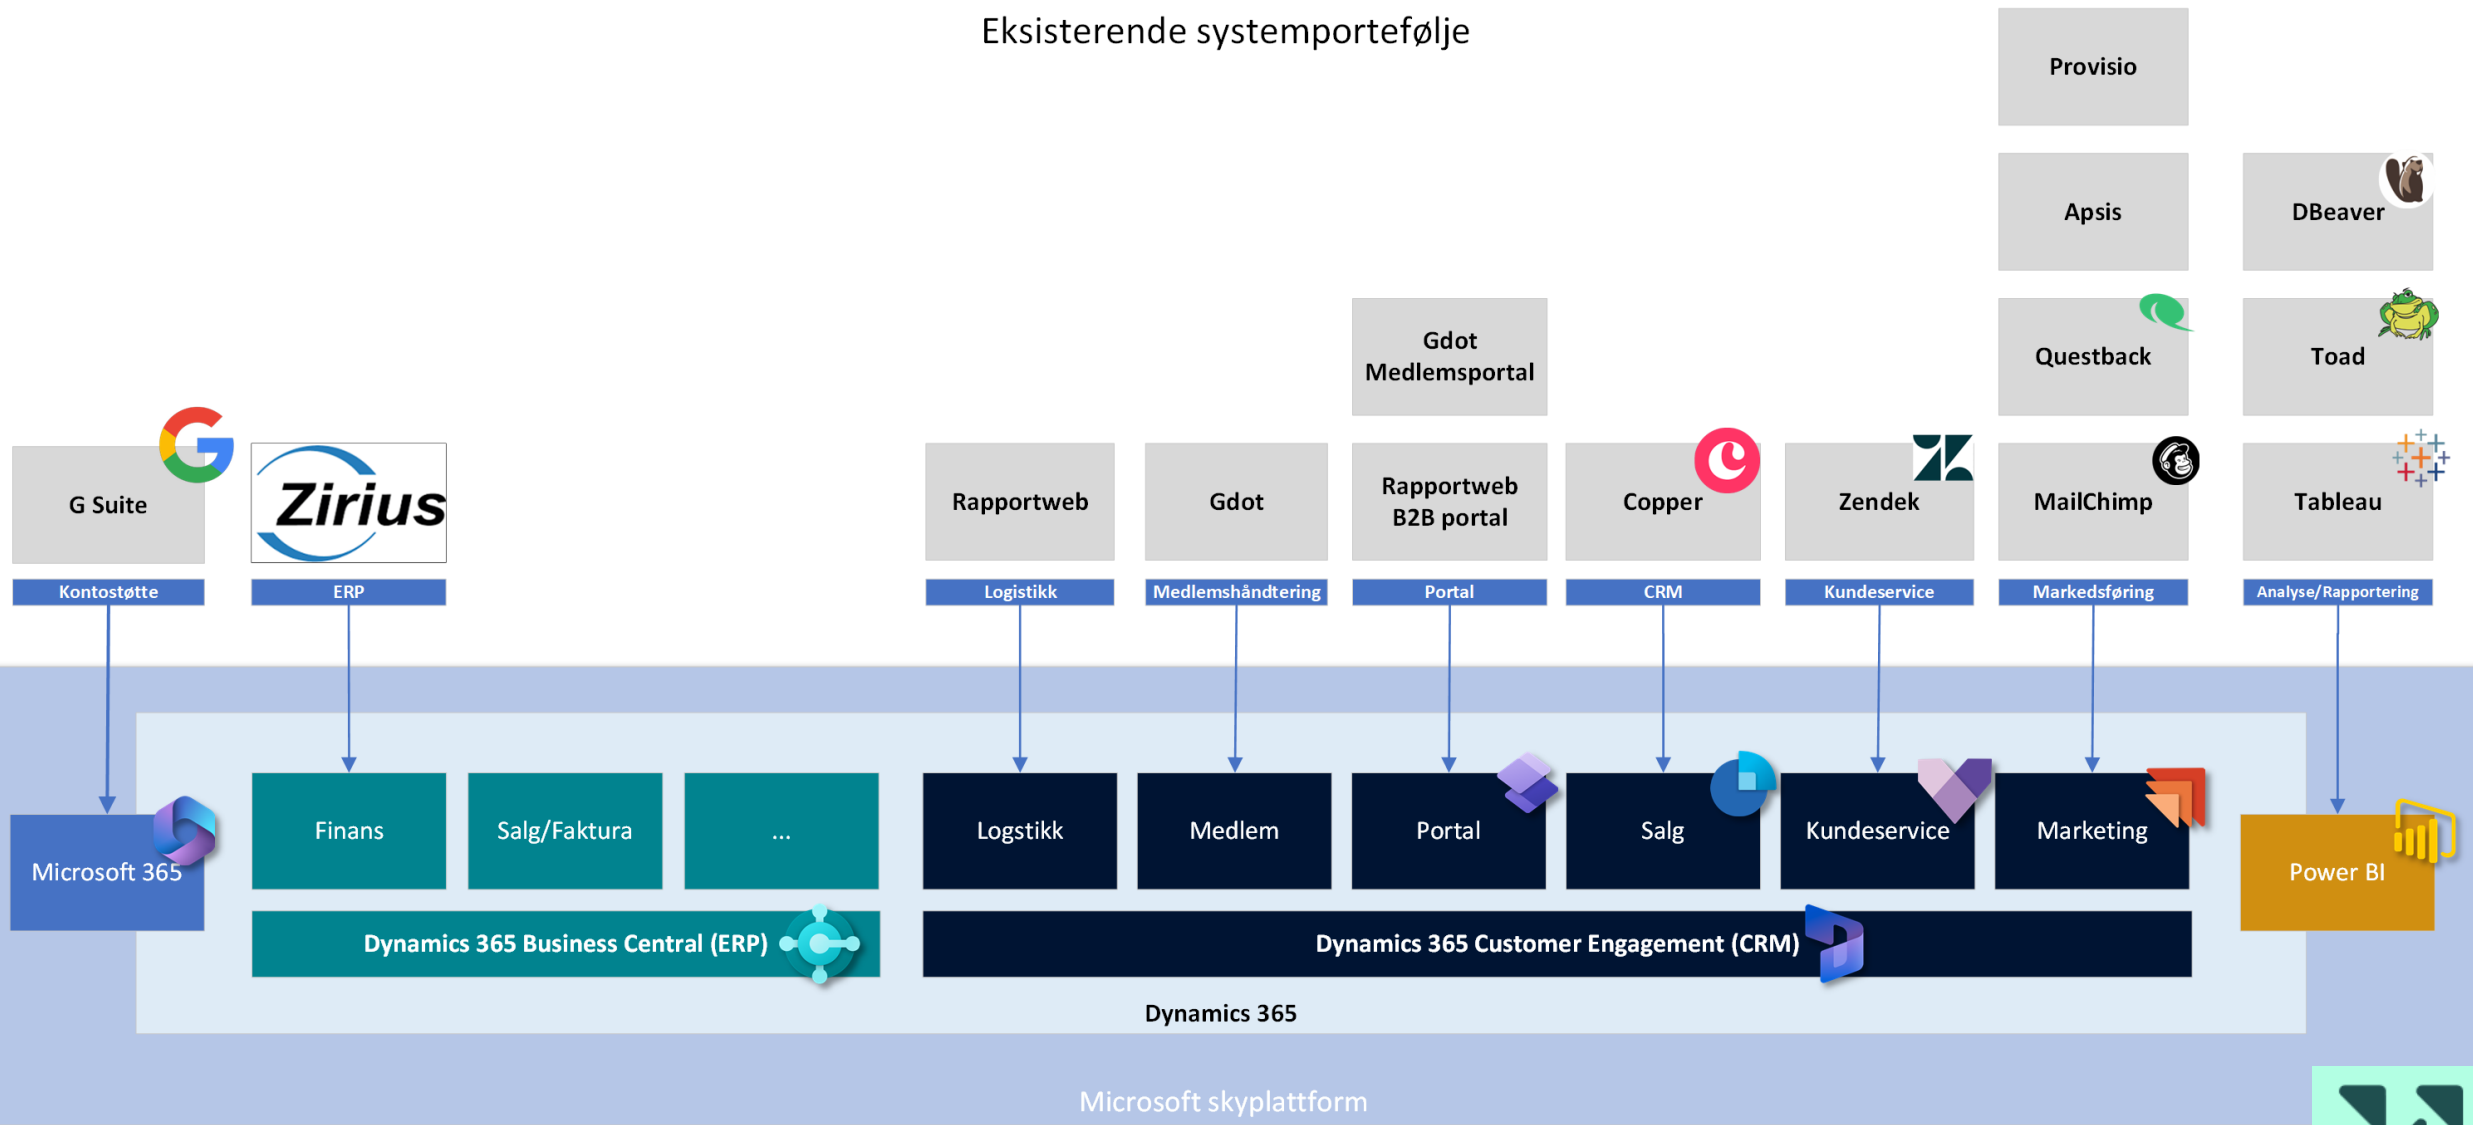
Eksisterende systemportefølje

Provisio

Apsis

DBeaver

Gdot Medlemsportal

Questback

Toad

G Suite

Zirius

Rapportweb

Gdot

Rapportweb B2B portal

Copper

Zendek

MailChimp

Tableau

Kontostøtte

ERP

Logistikk

Medlemshåndtering

Portal

CRM

Kundeservice

Markedsføring

Analyse/Rapportering

Microsoft 365

Finans

Salg/Faktura

...

Logstikk

Medlem

Portal

Salg

Kundeservice

Marketing

Power BI

Dynamics 365 Business Central (ERP)

Dynamics 365 Customer Engagement (CRM)

Dynamics 365

Microsoft skyplattform